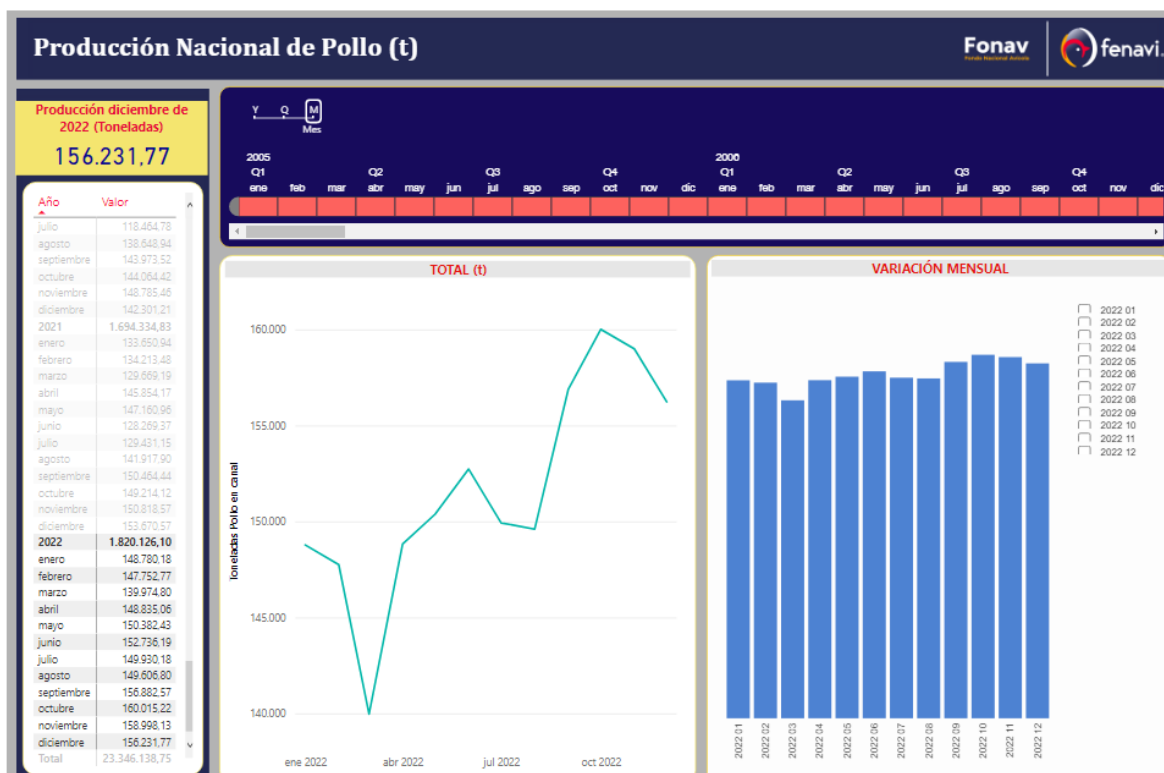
Producción Nacional de Pollo (t)

Fonav
Fondo Nacional Avícola
fenavi

Producción diciembre de 2022 (Toneladas)
156.231,77

| Año | Valor |
|---|---|
| julio | 118.464,78 |
| agosto | 138.648,94 |
| septiembre | 143.973,52 |
| octubre | 144.064,42 |
| noviembre | 148.785,46 |
| diciembre | 142.301,21 |
| 2021 | 1.694.334,83 |
| enero | 133.650,94 |
| febrero | 134.213,48 |
| marzo | 129.669,19 |
| abril | 145.854,17 |
| mayo | 147.160,96 |
| junio | 128.269,37 |
| julio | 129.431,15 |
| agosto | 141.917,90 |
| septiembre | 150.464,44 |
| octubre | 149.214,12 |
| noviembre | 150.818,57 |
| diciembre | 153.670,57 |
| 2022 | 1.820.126,10 |
| enero | 148.780,18 |
| febrero | 147.752,77 |
| marzo | 139.974,80 |
| abril | 148.835,06 |
| mayo | 150.382,43 |
| junio | 152.736,19 |
| julio | 149.930,18 |
| agosto | 149.606,80 |
| septiembre | 156.882,57 |
| octubre | 160.015,22 |
| noviembre | 158.998,13 |
| diciembre | 156.231,77 |
| Total | 23.346.138,75 |

Y Q M
Mes

2005
Q1
ene feb mar
Q2
abr may jun
Q3
jul ago sep
Q4
oct nov dic
2006
Q1
ene feb mar
Q2
abr may jun
Q3
jul ago sep
Q4
oct nov dic

TOTAL (t)
160.000
155.000
150.000
145.000
140.000
Toneladas Pollo en canal
ene 2022 abr 2022 jul 2022 oct 2022

VARIACIÓN MENSUAL
2022 01
2022 02
2022 03
2022 04
2022 05
2022 06
2022 07
2022 08
2022 09
2022 10
2022 11
2022 12

2022 01 2022 02 2022 03 2022 04 2022 05 2022 06 2022 07 2022 08 2022 09 2022 10 2022 11 2022 12